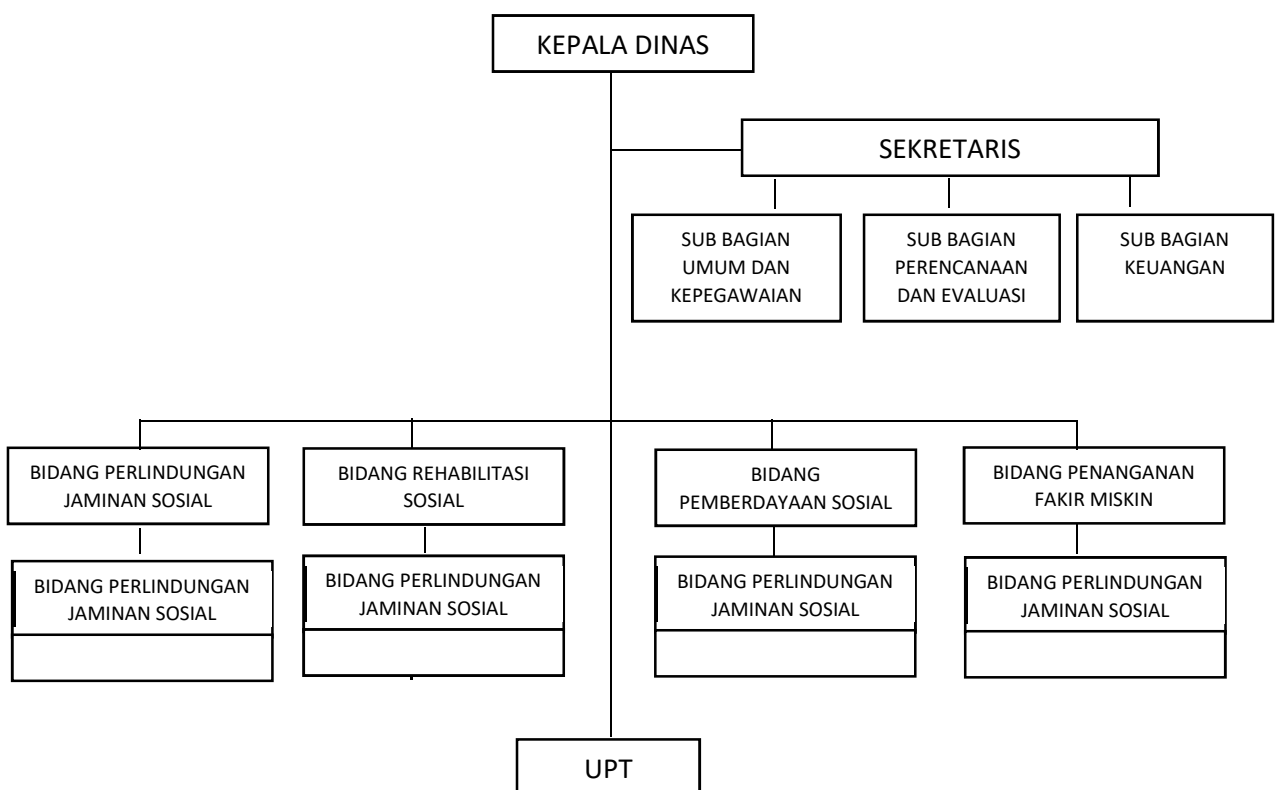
KEPALA DINAS

SEKRETARIS

SUB BAGIAN UMUM DAN KEPEGAWAIAN

SUB BAGIAN PERENCANAAN DAN EVALUASI

SUB BAGIAN KEUANGAN

BIDANG PERLINDUNGAN JAMINAN SOSIAL

BIDANG PERLINDUNGAN JAMINAN SOSIAL

BIDANG REHABILITASI SOSIAL

BIDANG PERLINDUNGAN JAMINAN SOSIAL

BIDANG PEMBERDAYAAN SOSIAL

BIDANG PERLINDUNGAN JAMINAN SOSIAL

BIDANG PENANGANAN FAKIR MISKIN

BIDANG PERLINDUNGAN JAMINAN SOSIAL

UPT